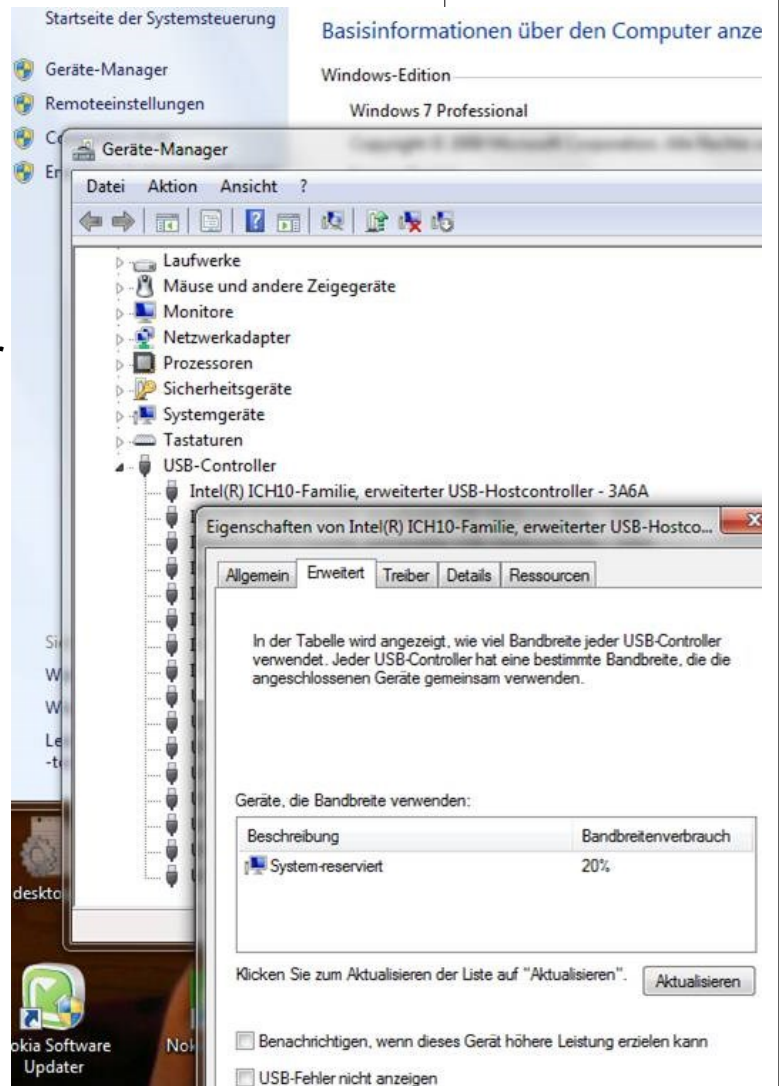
Startseite der Systemsteuerung

Geräte-Manager

Remoteeinstellungen

C

Er

Basisinformationen über den Computer anze

Windows-Edition

Windows 7 Professional

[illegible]

Geräte-Manager

Datei Aktion Ansicht ?

Laufwerke
Mäuse und andere Zeigegeräte
Monitore
Netzwerkadapter
Prozessoren
Sicherheitsgeräte
Systemgeräte
Tastaturen
USB-Controller
Intel(R) ICH10-Familie, erweiterter USB-Hostcontroller - 3A6A

Si

W

W

Le
-t

deskto

okia Software Updater

Nok

Eigenschaften von Intel(R) ICH10-Familie, erweiterter USB-Hostco...

Allgemein | Erweitert | Treiber | Details | Ressourcen

In der Tabelle wird angezeigt, wie viel Bandbreite jeder USB-Controller verwendet. Jeder USB-Controller hat eine bestimmte Bandbreite, die die angeschlossenen Geräte gemeinsam verwenden.

Geräte, die Bandbreite verwenden:

| Beschreibung | Bandbreitenverbrauch |
|---|---|
| System-reserviert | 20% |

Klicken Sie zum Aktualisieren der Liste auf "Aktualisieren".

Aktualisieren

Benachrichtigen, wenn dieses Gerät höhere Leistung erzielen kann

USB-Fehler nicht anzeigen